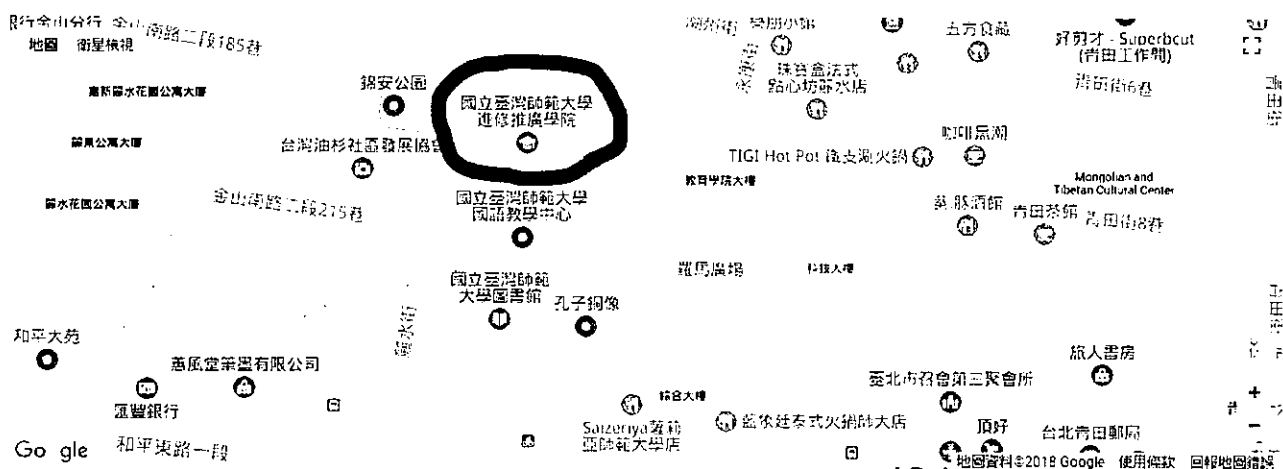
银行金山分行 金山南路二段185巷
地圖 衛星檢視
錦安公園
國立臺灣師範大學 進修推廣學院
台灣油杉社區發展協會
金山南路二段215巷
國立臺灣師範大學 國語教學中心
國立臺灣師範大學圖書館
孔子銅像
和平大苑
惠風堂筆墨有限公司
匯豐銀行
Go gle
和平東路一段
Saizeriya薩莉亞師範大學店
藍象廷泰式火鍋師大店
綜合大樓
臺北市召會第三聚會所
旅人書房
頂好
台北青田郵局
羅馬廣場
教育學院大樓
TIGI Hot Pot 德安湖火鍋
咖啡黑潮
Mongolian and Tibetan Cultural Center
藝 服酒館
青田茶館
青田街8巷
五方食蔬
好剪才 - Superbcut (青田工作門)
青田街6巷
珠箔盒法式點心坊師大店
師大路
龍泉街
地圖資料©2018 Google 使用條款 回報地圖錯誤